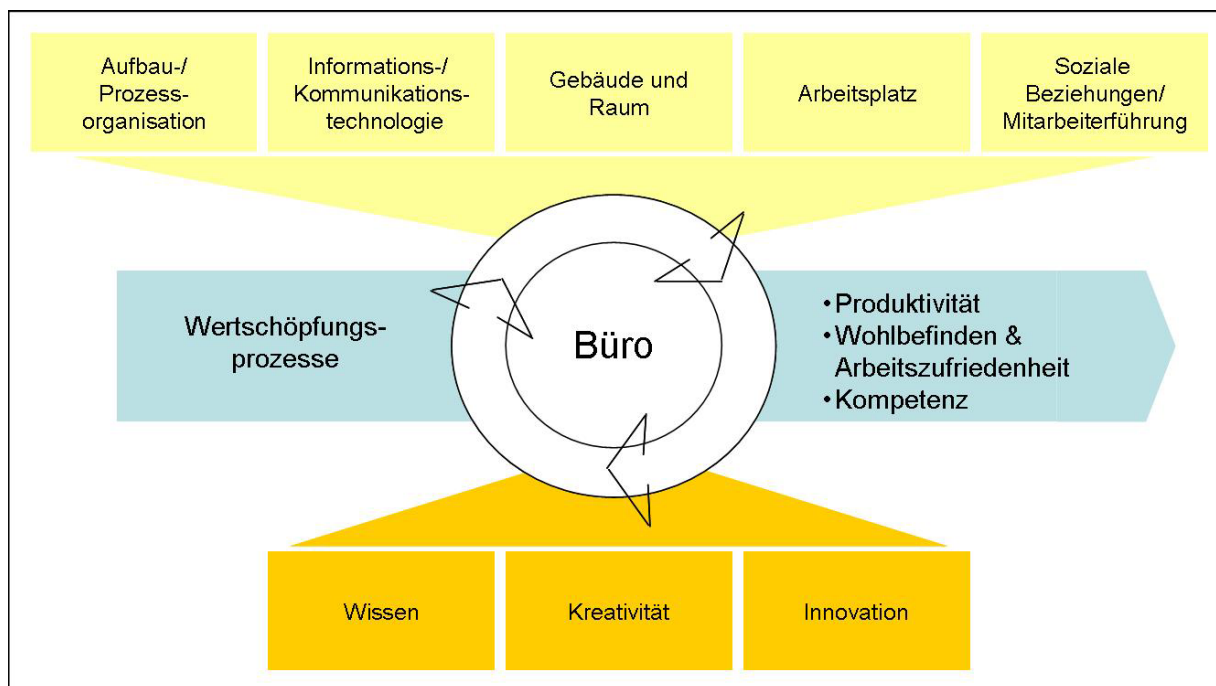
Aufbau-/ Prozessorganisation

Informations-/ Kommunikationstechnologie

Gebäude und Raum

Arbeitsplatz

Soziale Beziehungen/ Mitarbeiterführung

Wertschöpfungsprozesse

Büro

• Produktivität
• Wohlbefinden & Arbeitszufriedenheit
• Kompetenz

Wissen

Kreativität

Innovation